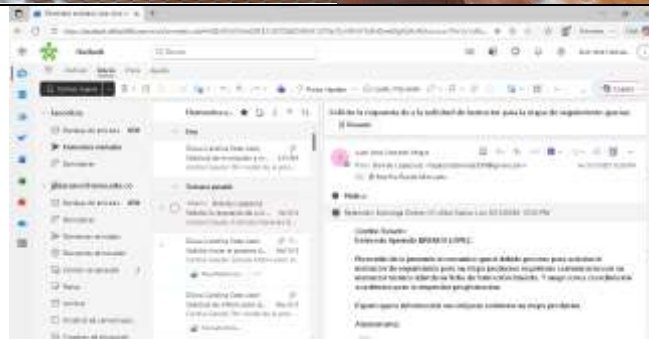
Outlook

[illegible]

Favoritos

Bandeja de entrada

Elementos enviados

Borradores

Hoy

Semana pasada

Solicito la respuesta de a la solicitud de licencia por para la etapa de seguimiento ... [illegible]

Hola ::

Cordial Saludo

Estimado Aprendiz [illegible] LOPEZ

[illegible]

Atentamente,